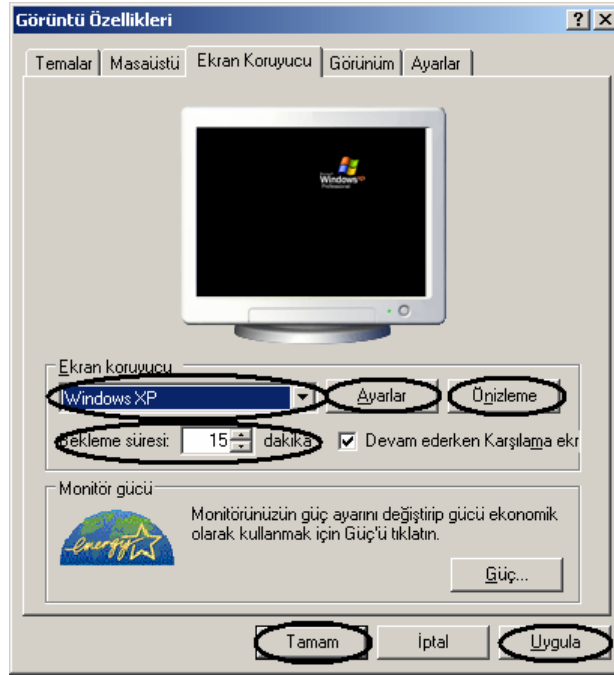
Görüntü Özellikleri

? X

Temalar | Masaüstü | Ekran Koruyucu | Görünüm | Ayarlar

Windows XP Professional

Ekran koruyucu

Windows XP

Ayarlar

Önizleme

Bekleme süresi: 15 dakika

Devam ederken Karşılama ekr

Monitör gücü

energy

Monitörünüzün güç ayarını değiştirip gücü ekonomik olarak kullanmak için Güç'ü tıklatın.

Güç...

Tamam

İptal

Uygula